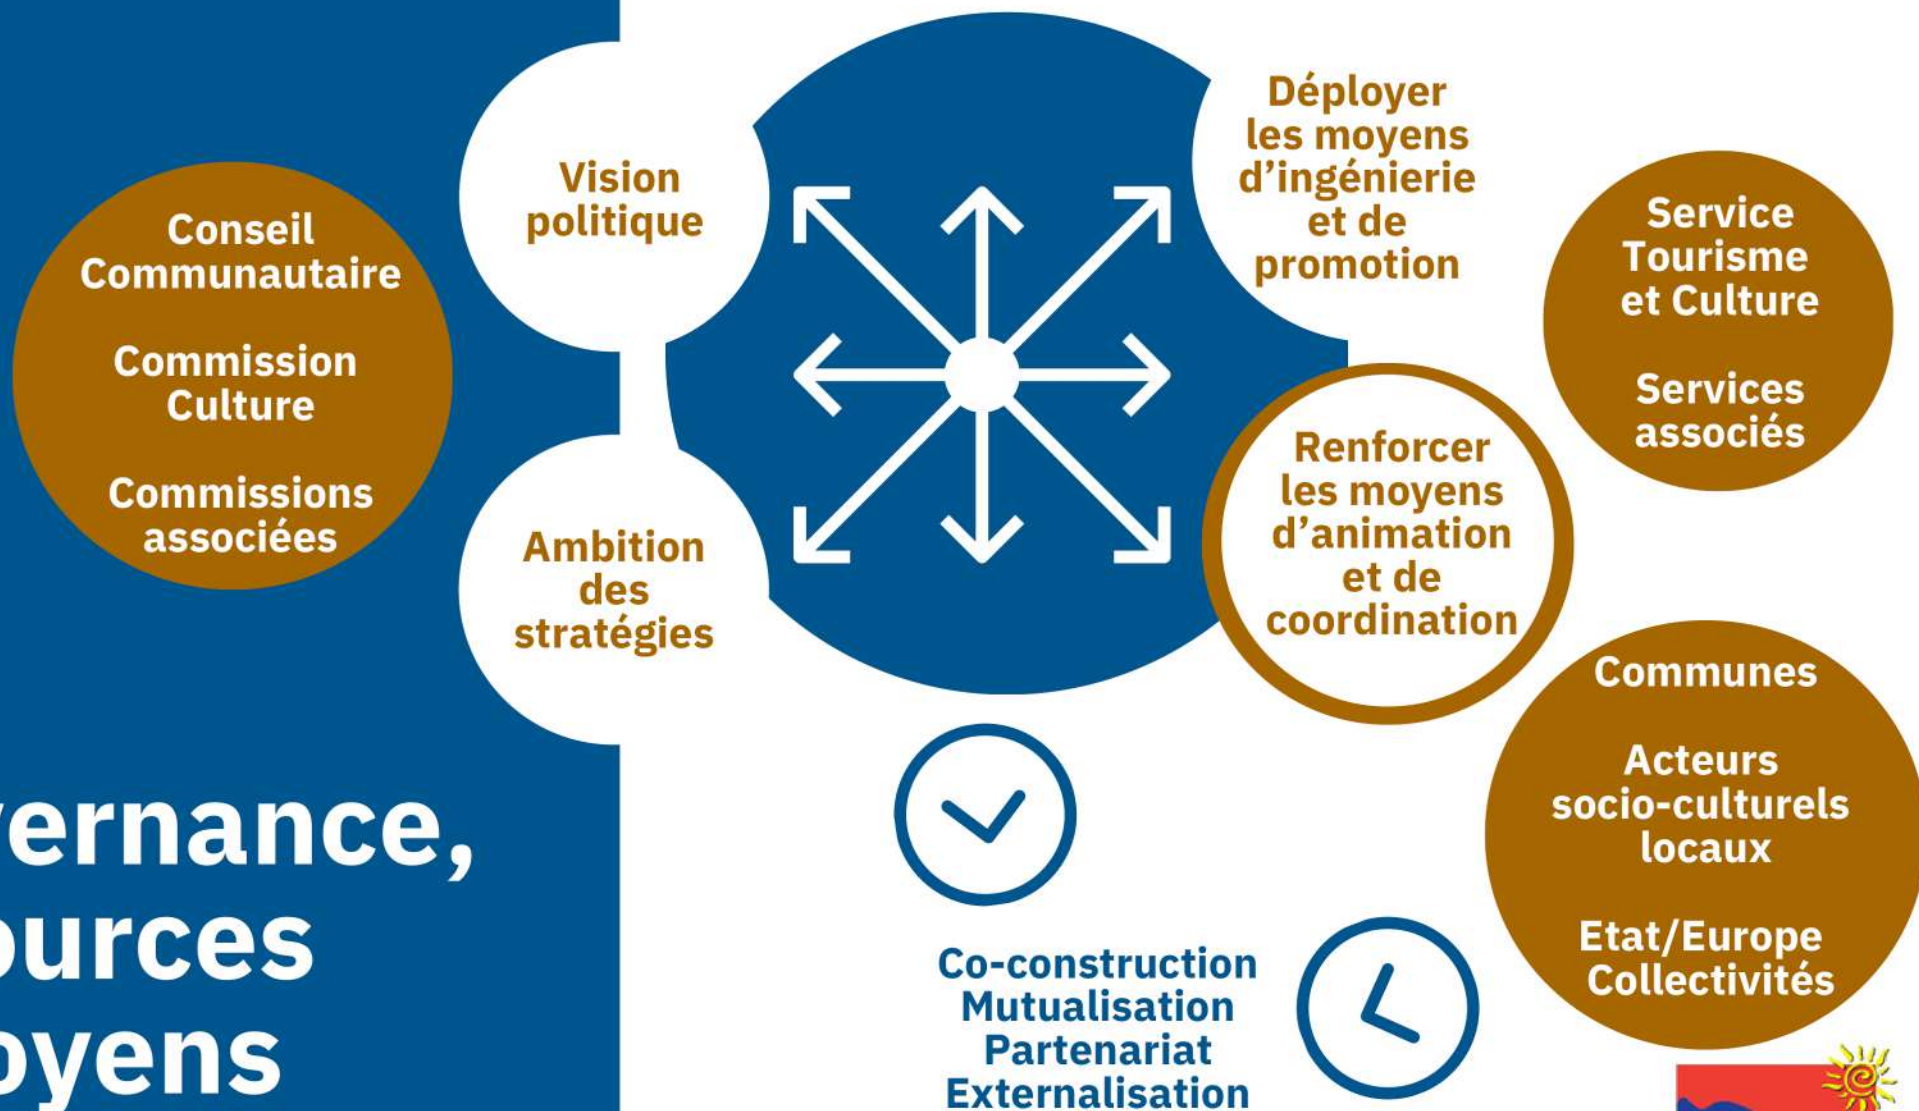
Conseil Communautaire

Commission Culture

Commissions associées

Vision politique

Ambition des stratégies

Déployer les moyens d'ingénierie et de promotion

Service Tourisme et Culture

Services associés

Renforcer les moyens d'animation et de coordination

Communes

Acteurs socio-culturels locaux

Etat/Europe Collectivités

ernance,
urces
yens

Co-construction
Mutualisation
Partenariat
Externalisation